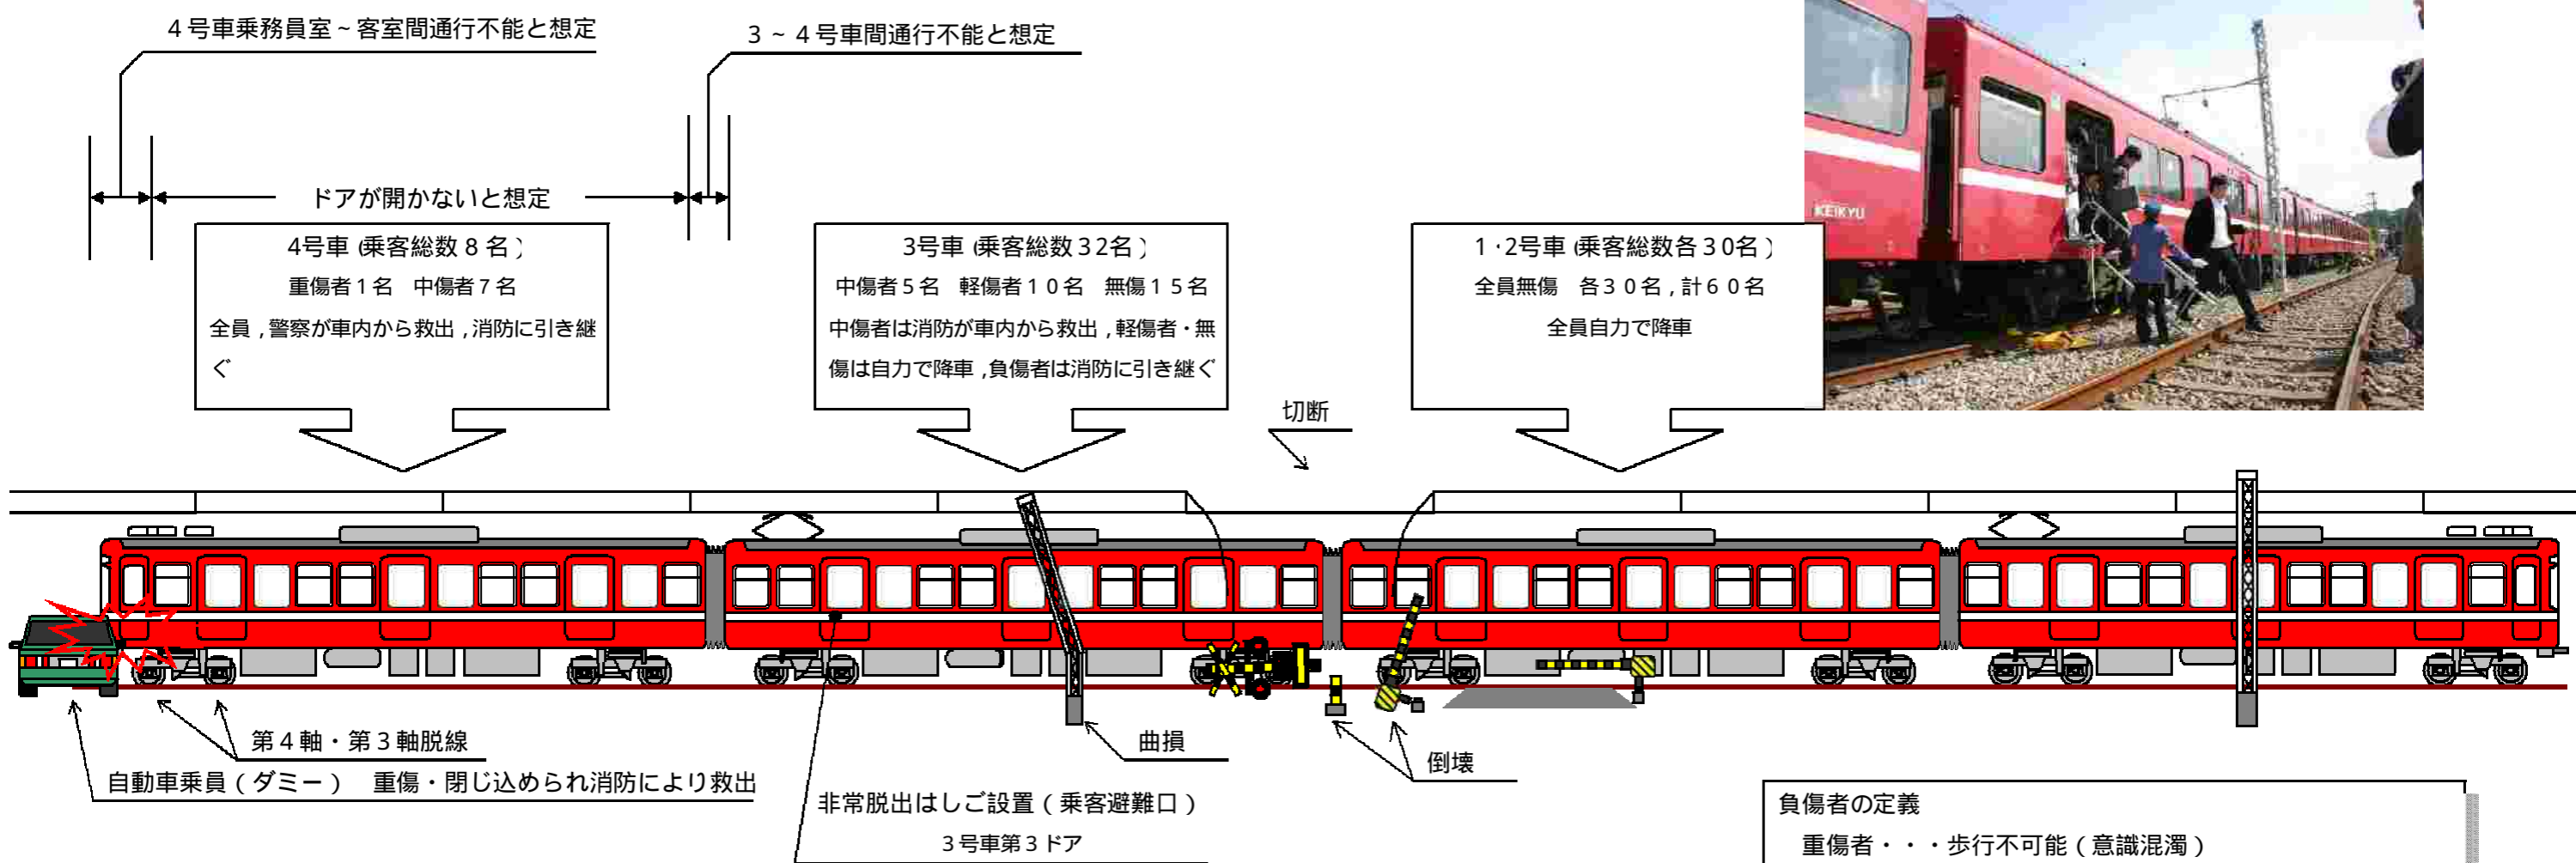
４号車乗務員室～客室間通行不能と想定

３～４号車間通行不能と想定

ドアが開かないと想定

4号車（乗客総数８名）
重傷者１名　中傷者７名
全員，警察が車内から救出，消防に引き継ぐ

3号車（乗客総数32名）
中傷者５名　軽傷者１０名　無傷１５名
中傷者は消防が車内から救出，軽傷者・無傷は自力で降車，負傷者は消防に引き継ぐ

1･2号車（乗客総数各30名）
全員無傷　各３０名，計６０名
全員自力で降車

KEIKYU

切断

第４軸・第３軸脱線

自動車乗員（ダミー）　重傷・閉じ込められ消防により救出

曲損

倒壊

非常脱出はしご設置（乗客避難口）
３号車第３ドア

負傷者の定義
重傷者・・・歩行不可能（意識混濁）